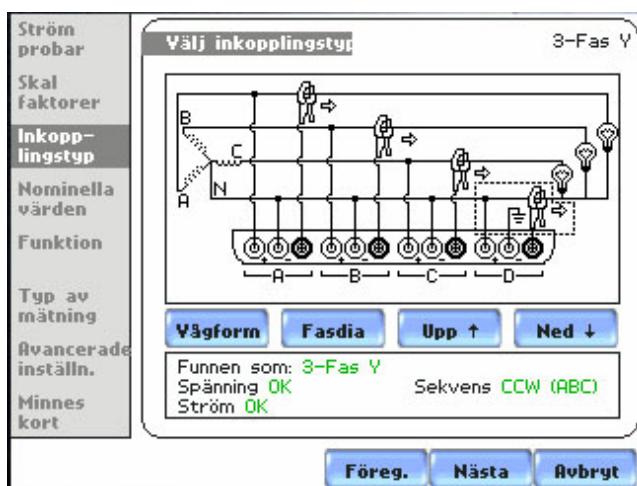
Ström probar

Skal faktorer

Inkopplingstyp

Nominella värden

Funktion

Typ av mätning

Avancerade inställn.

Minnes kort

Välj inkopplingstyp

3-Fas Y

B

C

N

A

A

B

C

D

Vågform

Fasdia

Upp ↑

Ned ↓

Funnen som: 3-Fas Y
Spänning OK
Ström OK

Sekvens CCW (ABC)

Föreg.

Nästa

Avbryt